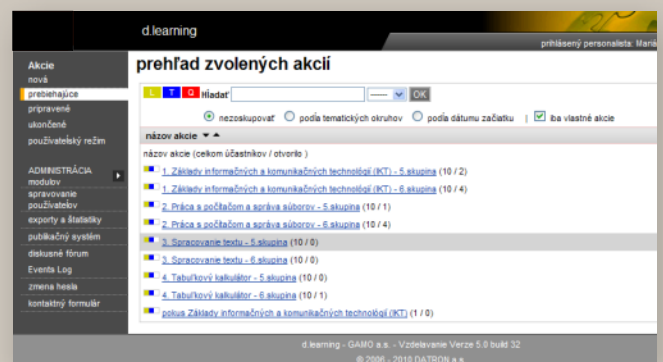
d.learning

prihlásený personalista: Mari

Akcie
nová
prebiehajúce
pripravené
ukončené
používateľský režim

ADMINISTRÁCIA
moduly
spravovanie používateľov
exporty a štatistiky
publikačný systém
diskusné fórum
Events Log
zmena hesla
kontaktný formulár

prehľad zvolených akcií

L T Q Hľadať ---- OK

nezoskupovať podľa tematických okruhov podľa dátumu začiatku | iba vlastné akcie

názov akcie

názov akcie (celkom účastníkov / otvorilo )

1. Základy informačných a komunikačných technológií (IKT) - 5.skupina (10 / 2)
1. Základy informačných a komunikačných technológií (IKT) - 6.skupina (10 / 4)
2. Práca s počítačom a správa súborov - 5.skupina (10 / 1)
2. Práca s počítačom a správa súborov - 6.skupina (10 / 4)
3. Spracovanie textu - 5.skupina (10 / 0)
3. Spracovanie textu - 6.skupina (10 / 0)
4. Tabuľkový kalkulátor - 5.skupina (10 / 0)
4. Tabuľkový kalkulátor - 6.skupina (10 / 1)
pokus Základy informačných a komunikačných technológií (IKT) (1 / 0)

d.learning - GAMO a.s. - Vzdelávanie Verze 5.0 build 32
© 2006 - 2010 DATRON a.s.